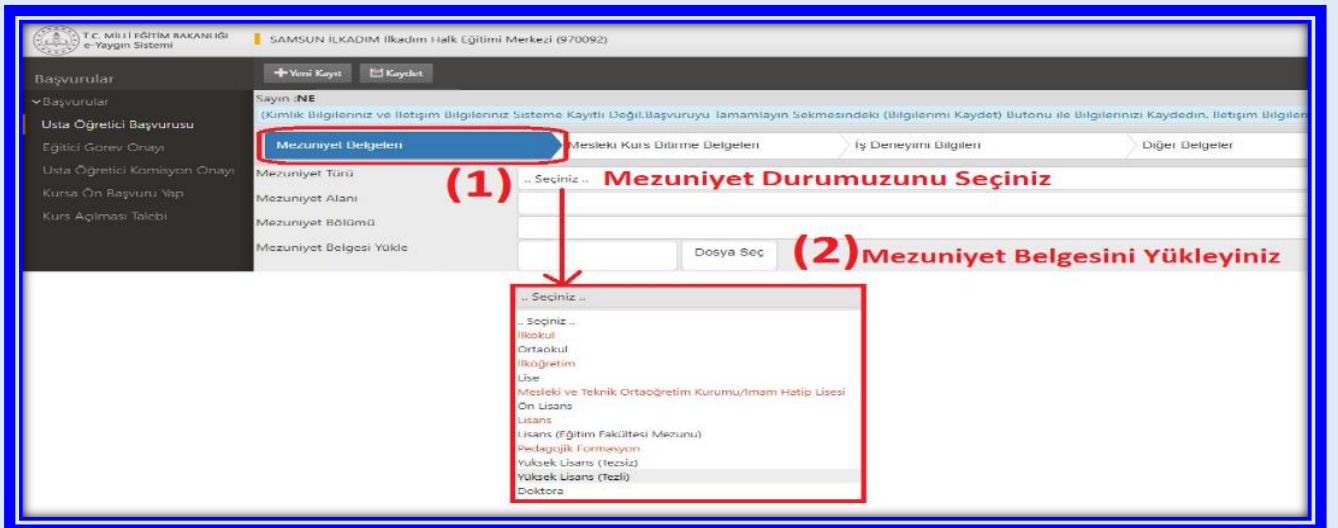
T.C. MİLLİ EĞİTİM BAKANLIĞI
e-Yaygın Sistemi

SAMSUN İLKADIM İlkadım Halk Eğitimi Merkezi (970092)

Başvurular

+ Yeni Kayıt Kaydet

Başvurular
Usta Öğretici Başvurusu
Eğitici Görev Onayı
Usta Öğretici Komisyon Onayı
Kursa Ön Başvuru Yap
Kurs Açılması Talebi

Sayın :NE
(Kimlik Bilgileriniz ve İletişim Bilgileriniz Sisteme Kayıtlı Değil.Başvuruyu Tamamlayın Sekmesindeki (Bilgilerimi Kaydet) Butonu ile Bilgilerinizi Kaydedin. İletişim Bilgilen

Mezuniyet Belgeleri | Mesleki Kurs Bitirme Belgeleri | İş Deneyimi Bilgileri | Diğer Belgeler

Mezuniyet Türü .. Seçiniz ..
(1) Mezuniyet Durumuzunu Seçiniz
Mezuniyet Alanı
Mezuniyet Bölümü
Mezuniyet Belgesi Yükle Dosya Seç
(2) Mezuniyet Belgesini Yükleyiniz

.. Seçiniz ..
.. Seçiniz ..
İlkokul
Ortaokul
İlköğretim
Lise
Mesleki ve Teknik Ortaöğretim Kurumu/İmam Hatip Lisesi
Ön Lisans
Lisans
Lisans (Eğitim Fakültesi Mezunu)
Pedagojik Formasyon
Yüksek Lisans (Tezsiz)
Yüksek Lisans (Tezli)
Doktora